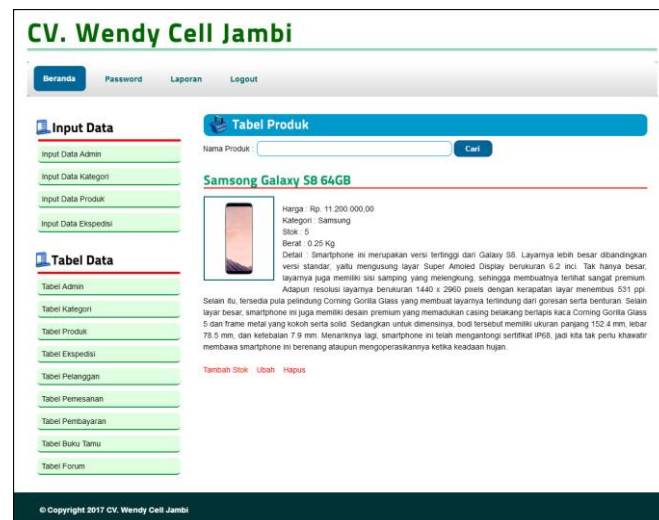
CV. Wendy Cell Jambi

Beranda Password Laporan Logout

Input Data

Input Data Admin

Input Data Kategori

Input Data Produk

Input Data Ekspedisi

Tabel Data

Tabel Admin

Tabel Kategori

Tabel Produk

Tabel Ekspedisi

Tabel Pelanggan

Tabel Pemesanan

Tabel Pembayaran

Tabel Buku Tamu

Tabel Forum

Tabel Produk

Nama Produk : Cari

Samsung Galaxy S8 64GB

Harga : Rp. 11.200.000,00
Kategori : Samsung
Stok : 5
Berat : 0.25 Kg
Detail : Smartphone ini merupakan versi tertinggi dari Galaxy S8. Layarnya lebih besar dibandingkan versi standar, yaitu mengusung layar Super Amoled Display berukuran 6.2 inci. Tak hanya besar, layarnya juga memiliki sisi samping yang melengkung, sehingga membuatnya terlihat sangat premium. Adapun resolusi layarnya berukuran 1440 x 2960 pixels dengan kerapatan layar menembus 531 ppi. Selain itu, tersedia pula pelindung Corning Gorilla Glass yang membuat layarnya terlindung dari goresan serta benturan. Selain layar besar, smartphone ini juga memiliki desain premium yang memadukan casing belakang berlapis kaca Corning Gorilla Glass 5 dan frame metal yang kokoh serta solid. Sedangkan untuk dimensinya, bodi tersebut memiliki ukuran panjang 152.4 mm, lebar 78.5 mm, dan ketebalan 7.9 mm. Menariknya lagi, smartphone ini telah mengantongi sertifikat IP68, jadi kita tak perlu khawatir membawa smartphone ini berenang ataupun mengoperasikannya ketika keadaan hujan.

Tambah Stok Ubah Hapus

© Copyright 2017 CV. Wendy Cell Jambi